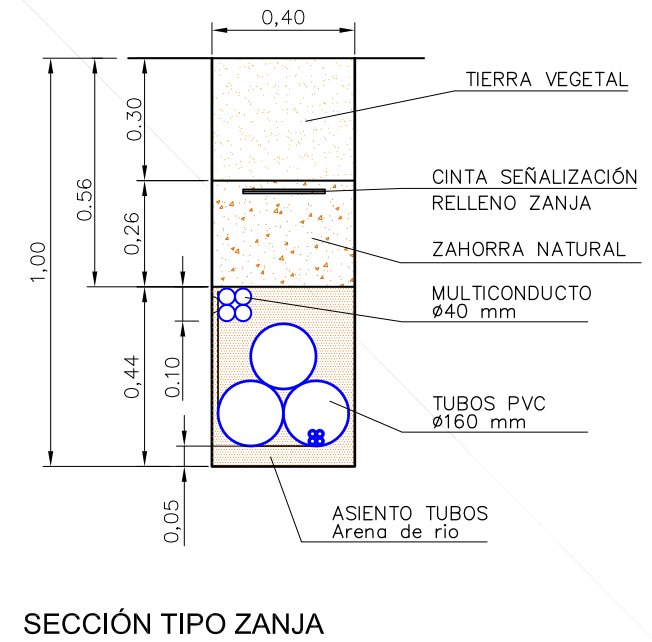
0,40

1,00

0,56

0,30

0,26

0,44

0,10

0,05

TIERRA VEGETAL

CINTA SEÑALIZACIÓN

RELLENO ZANJA

ZAHORRA NATURAL

MULTICONDUCTO
ø40 mm

TUBOS PVC
ø160 mm

ASIENTO TUBOS
Arena de rio

SECCIÓN TIPO ZANJA